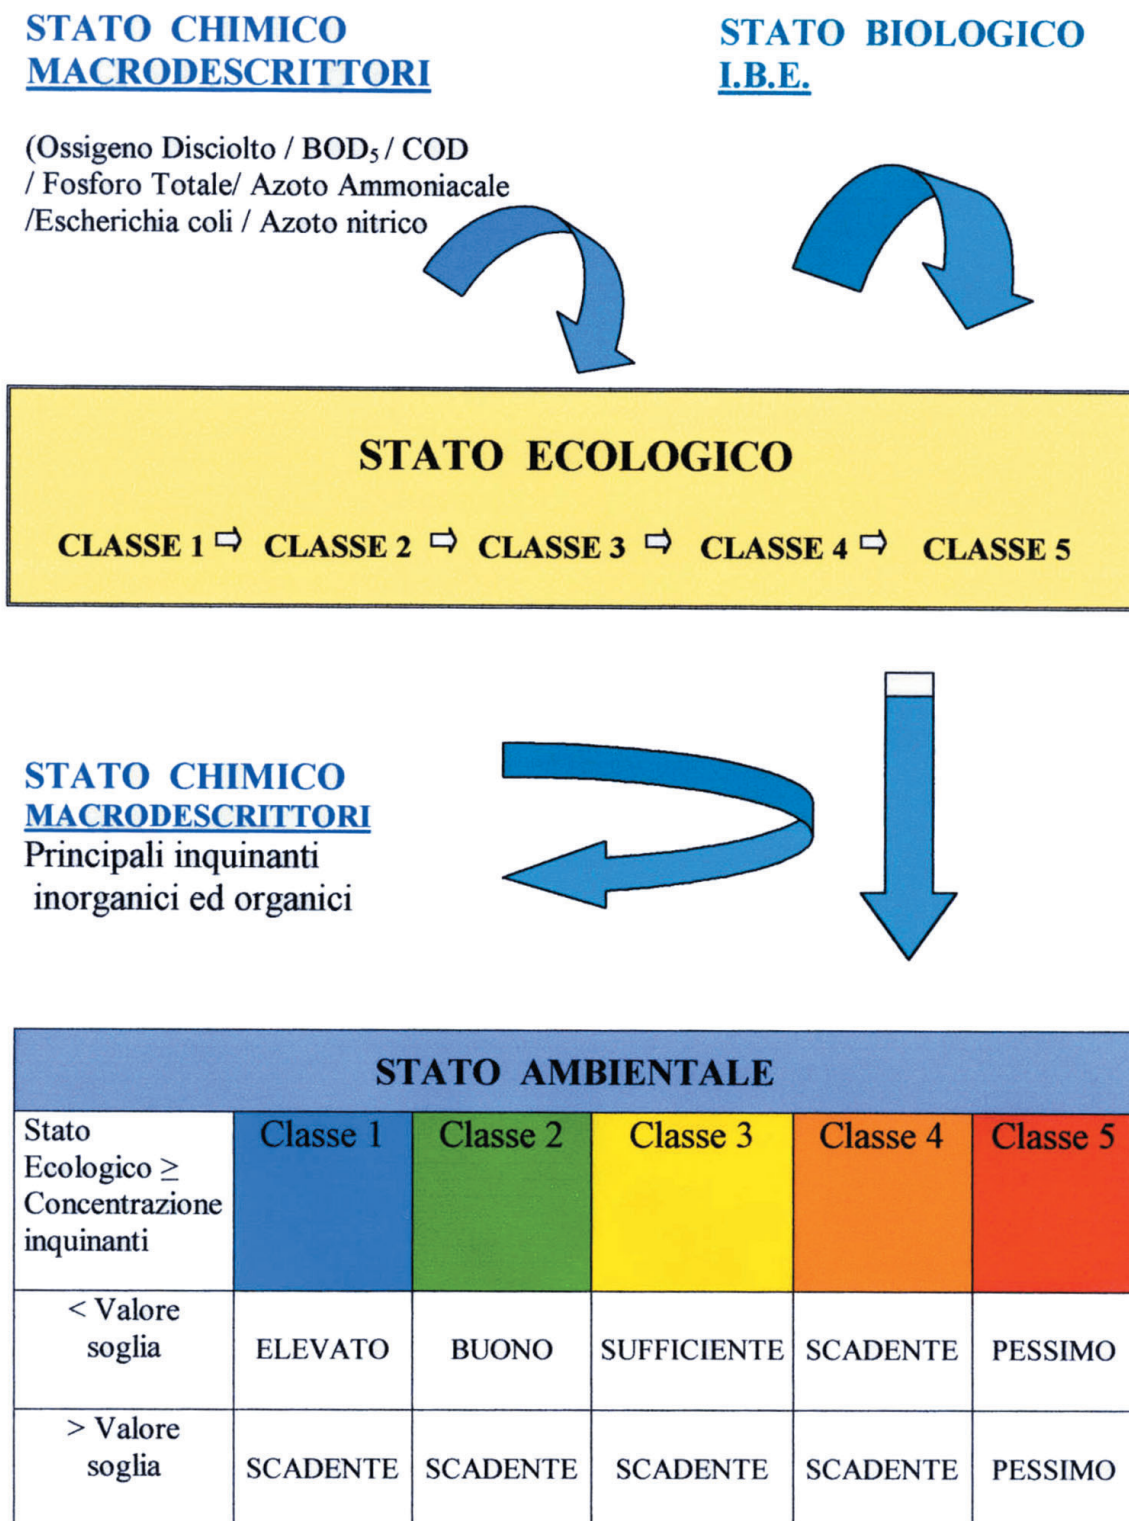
STATO CHIMICO
MACRODESCRITTORI

STATO BIOLOGICO
I.B.E.

(Ossigeno Disciolto / $BOD_5$ / COD / Fosforo Totale/ Azoto Ammoniacale /Escherichia coli / Azoto nitrico

STATO ECOLOGICO

CLASSE 1 ⇨ CLASSE 2 ⇨ CLASSE 3 ⇨ CLASSE 4 ⇨ CLASSE 5

STATO CHIMICO
MACRODESCRITTORI
Principali inquinanti inorganici ed organici

STATO AMBIENTALE

| Stato Ecologico ≥ Concentrazione inquinanti | Classe 1 | Classe 2 | Classe 3 | Classe 4 | Classe 5 |
|---|---|---|---|---|---|
| < Valore soglia | ELEVATO | BUONO | SUFFICIENTE | SCADENTE | PESSIMO |
| > Valore soglia | SCADENTE | SCADENTE | SCADENTE | SCADENTE | PESSIMO |